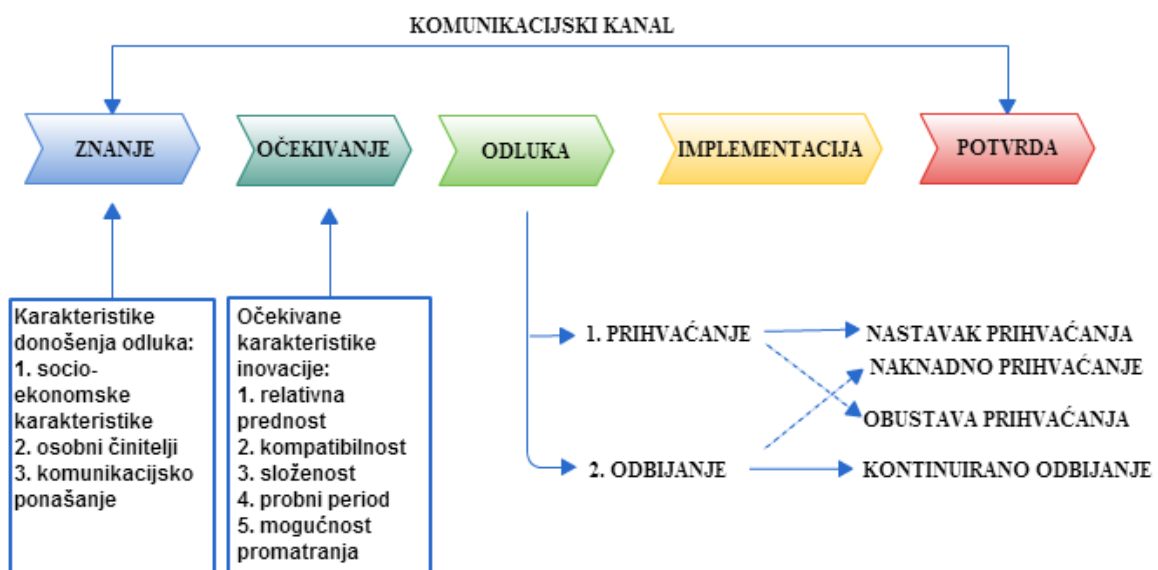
KOMUNIKACIJSKI KANAL

ZNANJE

OČEKIVANJE

ODLUKA

IMPLEMENTACIJA

POTVRDA

Karakteristike donošenja odluka:
1. socio-ekonomske karakteristike
2. osobni činitelji
3. komunikacijsko ponašanje

Očekivane karakteristike inovacije:
1. relativna prednost
2. kompatibilnost
3. složenost
4. probni period
5. mogućnost promatranja

1. PRIHVAĆANJE

2. ODBIJANJE

NASTAVAK PRIHVAĆANJA

NAKNADNO PRIHVAĆANJE

OBUSTAVA PRIHVAĆANJA

KONTINUIRANO ODBIJANJE